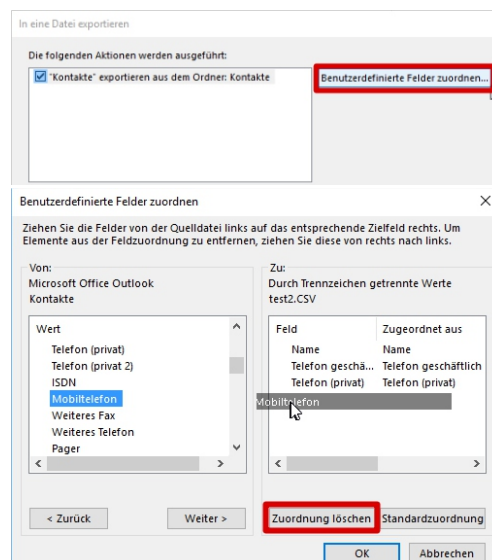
In eine Datei exportieren

Die folgenden Aktionen werden ausgeführt:

"Kontakte" exportieren aus dem Ordner: Kontakte

Benutzerdefinierte Felder zuordnen...

Benutzerdefinierte Felder zuordnen

×

Ziehen Sie die Felder von der Quelldatei links auf das entsprechende Zielfeld rechts. Um Elemente aus der Feldzuordnung zu entfernen, ziehen Sie diese von rechts nach links.

Von:
Microsoft Office Outlook
Kontakte

Wert
Telefon (privat)
Telefon (privat 2)
ISDN
Mobiltelefon
Weiteres Fax
Weiteres Telefon
Pager

Zu:
Durch Trennzeichen getrennte Werte
test2.CSV

| Feld | Zugeordnet aus |
|---|---|
| Name | Name |
| Telefon geschä... | Telefon geschäftlich |
| Telefon (privat) | Telefon (privat) |

Mobiltelefon

< Zurück

Weiter >

Zuordnung löschen

Standardzuordnung

OK

Abbrechen